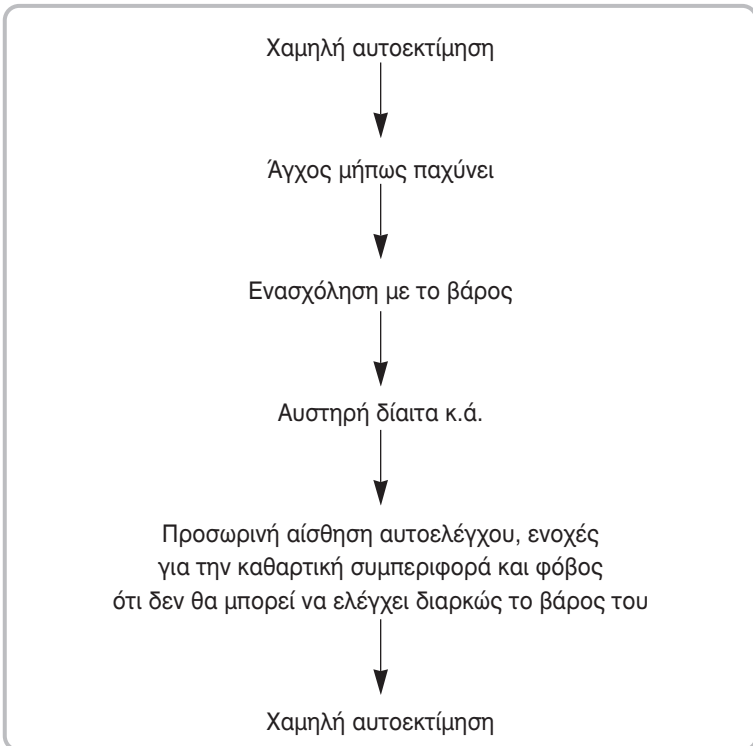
Χαμηλή αυτοεκτίμηση

Άγχος μήπως παχύνει

Ενασχόληση με το βάρος

Αυστηρή δίαιτα κ.ά.

Προσωρινή αίσθηση αυτοελέγχου, ενοχές για την καθαρτική συμπεριφορά και φόβος ότι δεν θα μπορεί να ελέγχει διαρκώς το βάρος του

Χαμηλή αυτοεκτίμηση